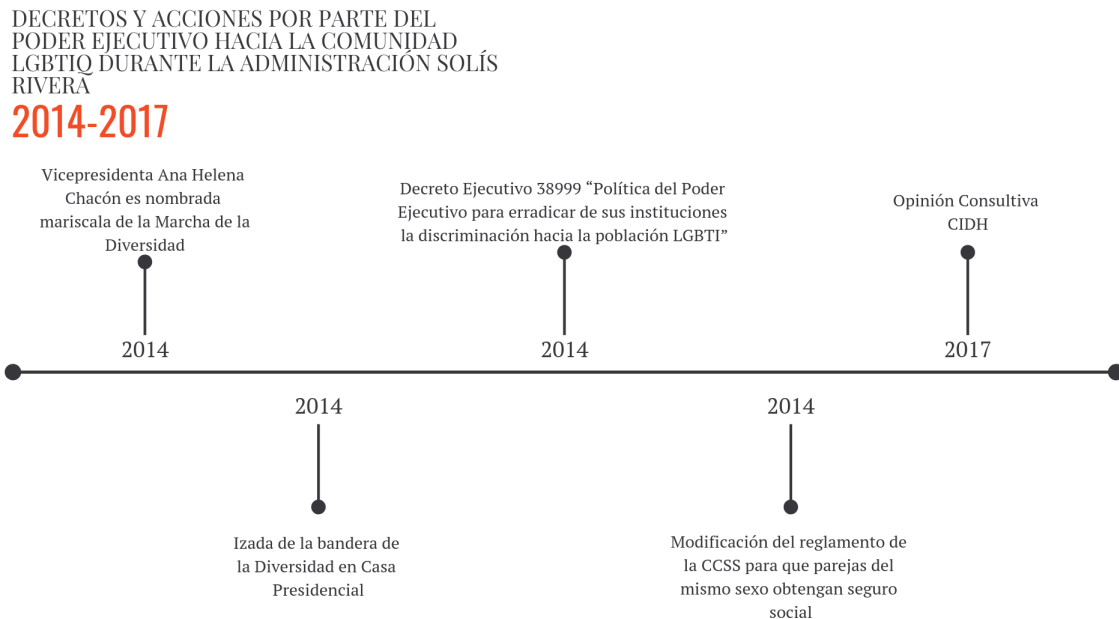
DECRETOS Y ACCIONES POR PARTE DEL PODER EJECUTIVO HACIA LA COMUNIDAD LGBTIQ DURANTE LA ADMINISTRACIÓN SOLÍS RIVERA

2014-2017

Vicepresidenta Ana Helena Chacón es nombrada mariscala de la Marcha de la Diversidad

2014

Decreto Ejecutivo 38999 “Política del Poder Ejecutivo para erradicar de sus instituciones la discriminación hacia la población LGBTI”

2014

Opinión Consultiva CIDH

2017

2014

Izada de la bandera de la Diversidad en Casa Presidencial

2014

Modificación del reglamento de la CCSS para que parejas del mismo sexo obtengan seguro social